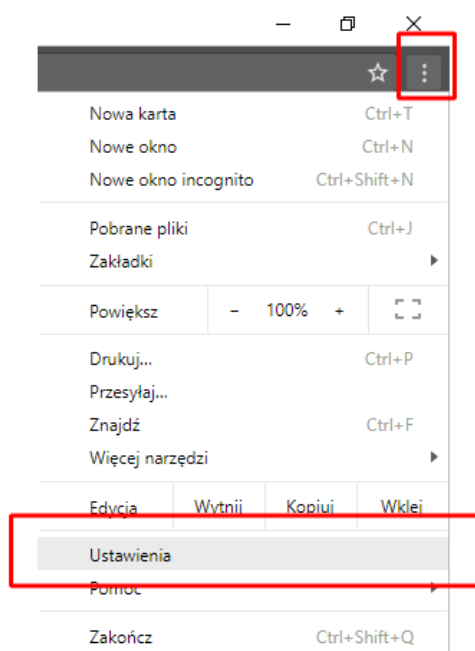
Nowa karta Ctrl+T
Nowe okno Ctrl+N
Nowe okno incognito Ctrl+Shift+N

Pobrane pliki Ctrl+J
Zakładki

Powiększ − 100% +

Drukuj... Ctrl+P
Przesyłaj...
Znajdź Ctrl+F
Więcej narzędzi

Edycja Wytnij Kopiuj Wklej

Ustawienia
Pomoc

Zakończ Ctrl+Shift+Q